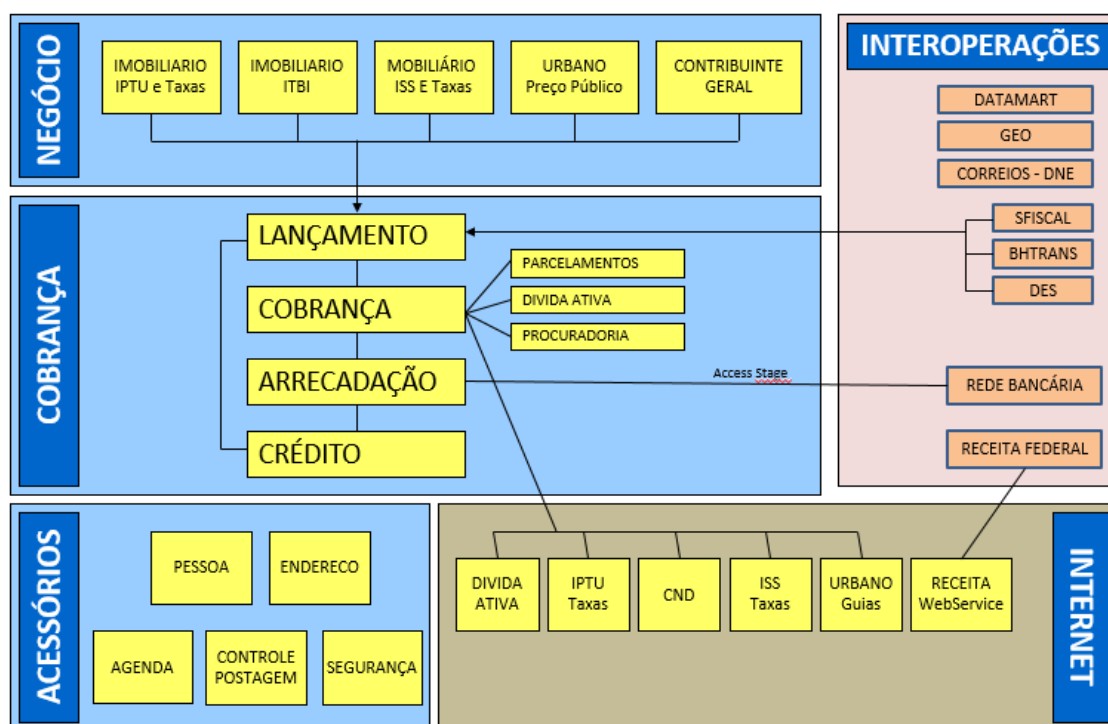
NEGÓCIO

IMOBILIARIO IPTU e Taxas

IMOBILIARIO ITBI

MOBILIÁRIO ISS E Taxas

URBANO Preço Público

CONTRIBUINTE GERAL

INTEROPERAÇÕES

DATAMART

GEO

CORREIOS - DNE

SFISCAL

BHTRANS

DES

COBRANÇA

LANÇAMENTO

COBRANÇA

ARRECADAÇÃO

CRÉDITO

PARCELAMENTOS

DIVIDA ATIVA

PROCURADORIA

Access Stage

REDE BANCÁRIA

RECEITA FEDERAL

ACESSÓRIOS

PESSOA

ENDERECO

AGENDA

CONTROLE POSTAGEM

SEGURANÇA

DIVIDA ATIVA

IPTU Taxas

CND

ISS Taxas

URBANO Guias

RECEITA WebService

INTERNET